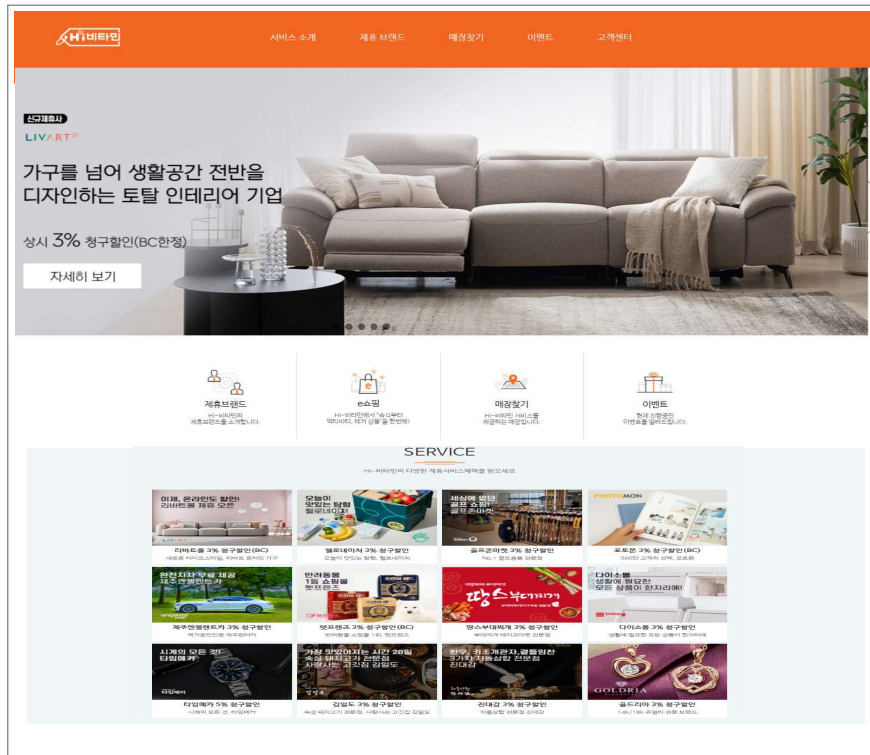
Hi 비타민

서비스 소개 제휴 브랜드 매장찾기 이벤트 고객센터

신규제휴사
LIVART

가구를 넘어 생활공간 전반을 디자인하는 토탈 인테리어 기업

상시 3% 청구할인(BC한정)

자세히 보기

제휴브랜드
Hi-비타민의 제휴브랜드를 소개합니다.

e쇼핑
Hi-비타민에서 '숙식부터 액티비티, 레저 상품'을 한번에!

매장찾기
Hi-비타민 서비스를 제공하는 매장입니다.

이벤트
현재 진행중인 이벤트를 알려드립니다.

SERVICE
Hi-비타민의 다양한 제휴서비스혜택을 받으세요

이제, 온라인도 할인! 리바트몰 제휴 오픈
리바트몰 3% 청구할인 (BC)
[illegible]

오늘이 맛있는 탐험 웰로네이처
웰로네이처 3% 청구할인
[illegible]

세상에 없던 골프 쇼핑! 골프존마켓
골프존마켓 3% 청구할인
No.1 골프용품 전문점

PHOTOMON
포토몬 3% 청구할인 (BC)
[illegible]

완전자차 무료 제공 제주렌트카
제주렌털렌트카 3% 청구할인
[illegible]

반려동물 1등 쇼핑몰 펫프렌즈
펫프렌즈 3% 청구할인 (BC)
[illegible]

땅스부대찌개
땅스부대찌개 3% 청구할인
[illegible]

다이소몰 생활에 필요한 모든 상품이 한자리에!
다이소몰 3% 청구할인
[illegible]

시계의 모든 것! 타임메카
타임메카 5% 청구할인
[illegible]

가장 맛있어지는 시간 28일 숙성 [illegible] 고깃집 김일도
김일도 3% 청구할인
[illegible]

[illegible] 진대감
진대감 3% 청구할인
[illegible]

GOLDRIA
골드리아 3% 청구할인
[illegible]